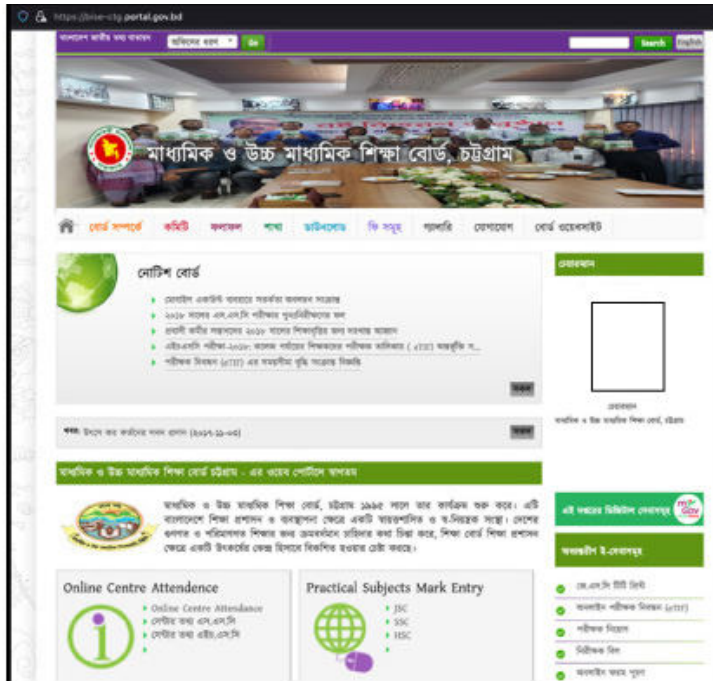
https://bise-ctg.portal.gov.bd

বাংলাদেশ জাতীয় তথ্য বাতায়ন অফিসের ধরণ Go Search English

মাধ্যমিক ও উচ্চ মাধ্যমিক শিক্ষা বোর্ড, চট্টগ্রাম

বোর্ড সম্পর্কে কমিটি ফলাফল শাখা ডাউনলোড ফি সমূহ গ্যালারি যোগাযোগ বোর্ড ওয়েবসাইট

নোটিশ বোর্ড

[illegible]
২০১৮ সালের এস.এস.সি পরীক্ষার পুনঃনিরীক্ষণের ফল
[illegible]
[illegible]
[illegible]

সকল

খবর: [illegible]

সকল

মাধ্যমিক ও উচ্চ মাধ্যমিক শিক্ষা বোর্ড চট্টগ্রাম - এর ওয়েব পোর্টালে স্বাগতম

মাধ্যমিক ও উচ্চ মাধ্যমিক শিক্ষা বোর্ড, চট্টগ্রাম ১৯৯৫ সালে তার কার্যক্রম শুরু করে। এটি বাংলাদেশে শিক্ষা প্রশাসন ও ব্যবস্থাপনা ক্ষেত্রে একটি স্বায়ত্তশাসিত ও স্ব-নিয়ন্ত্রক সংস্থা। দেশের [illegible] শিক্ষা বোর্ড শিক্ষা প্রশাসন ক্ষেত্রে একটি উৎকর্ষের কেন্দ্র হিসাবে বিকশিত হওয়ার চেষ্টা করছে।

Online Centre Attendence
Online Centre Attendance
সেন্টার তথ্য এস.এস.সি
সেন্টার তথ্য এইচ.এস.সি

Practical Subjects Mark Entry
JSC
SSC
HSC

চেয়ারম্যান

চেয়ারম্যান
মাধ্যমিক ও উচ্চ মাধ্যমিক শিক্ষা বোর্ড, চট্টগ্রাম

এটুআই ডিজিটাল সেবাসমূহ

my GOV

অভ্যন্তরীণ ই-সেবাসমূহ

জে.এস.সি টিটি ডিভি
অনলাইনে পরীক্ষক নিবন্ধন
পরীক্ষক নিয়োগ
নিরীক্ষক বিল
অনলাইন ফরম পূরণ